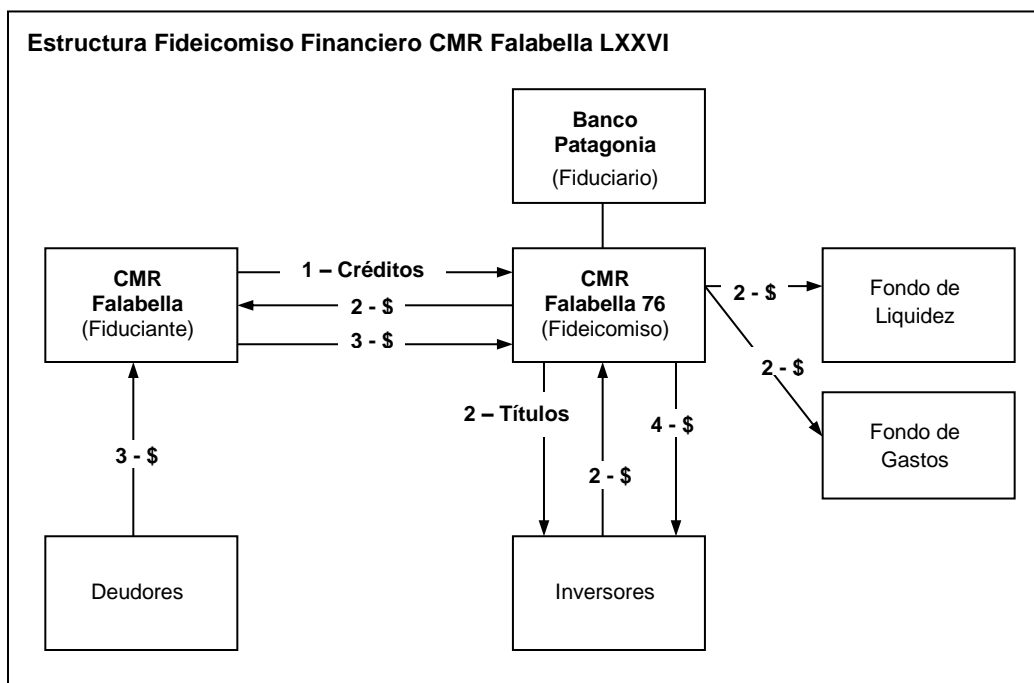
Estructura Fideicomiso Financiero CMR Falabella LXXVI

Banco Patagonia
(Fiduciario)

CMR Falabella
(Fiduciante)

1 – Créditos

2 - $

3 - $

CMR Falabella 76
(Fideicomiso)

2 - $

Fondo de Liquidez

2 - $

Fondo de Gastos

3 - $

2 – Títulos

2 - $

4 - $

Deudores

Inversores